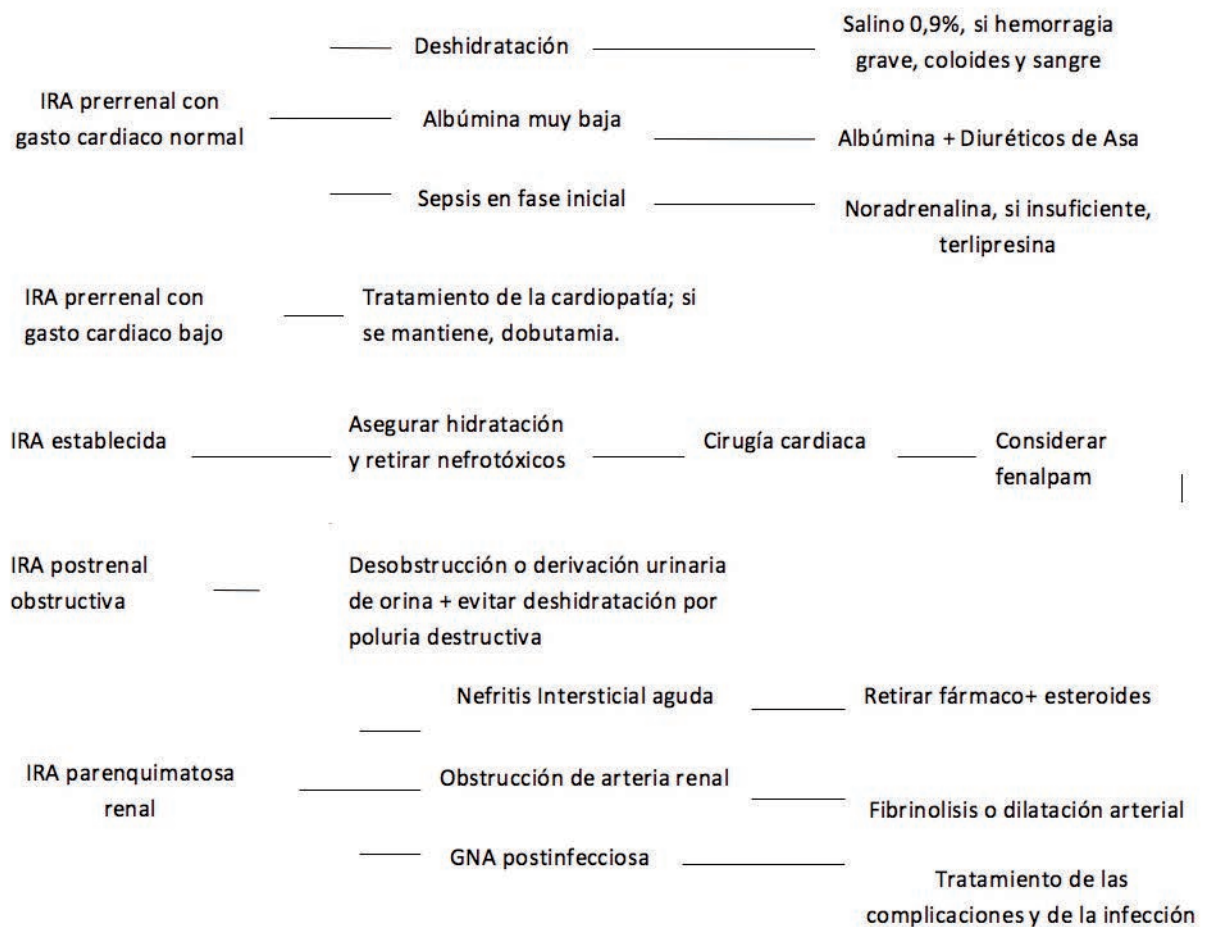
IRA prerrenal con gasto cardiaco normal

Deshidratación — Salino 0,9%, si hemorragia grave, coloides y sangre

Albúmina muy baja — Albúmina + Diuréticos de Asa

Sepsis en fase inicial — Noradrenalina, si insuficiente, terlipresina

IRA prerrenal con gasto cardiaco bajo — Tratamiento de la cardiopatía; si se mantiene, dobutamia.

IRA establecida — Asegurar hidratación y retirar nefrotóxicos — Cirugía cardiaca — Considerar fenalpam

IRA postrenal obstructiva — Desobstrucción o derivación urinaria de orina + evitar deshidratación por poluria destructiva

IRA parenquimatosa renal

Nefritis Intersticial aguda — Retirar fármaco+ esteroides

Obstrucción de arteria renal — Fibrinolisis o dilatación arterial

GNA postinfecciosa — Tratamiento de las complicaciones y de la infección